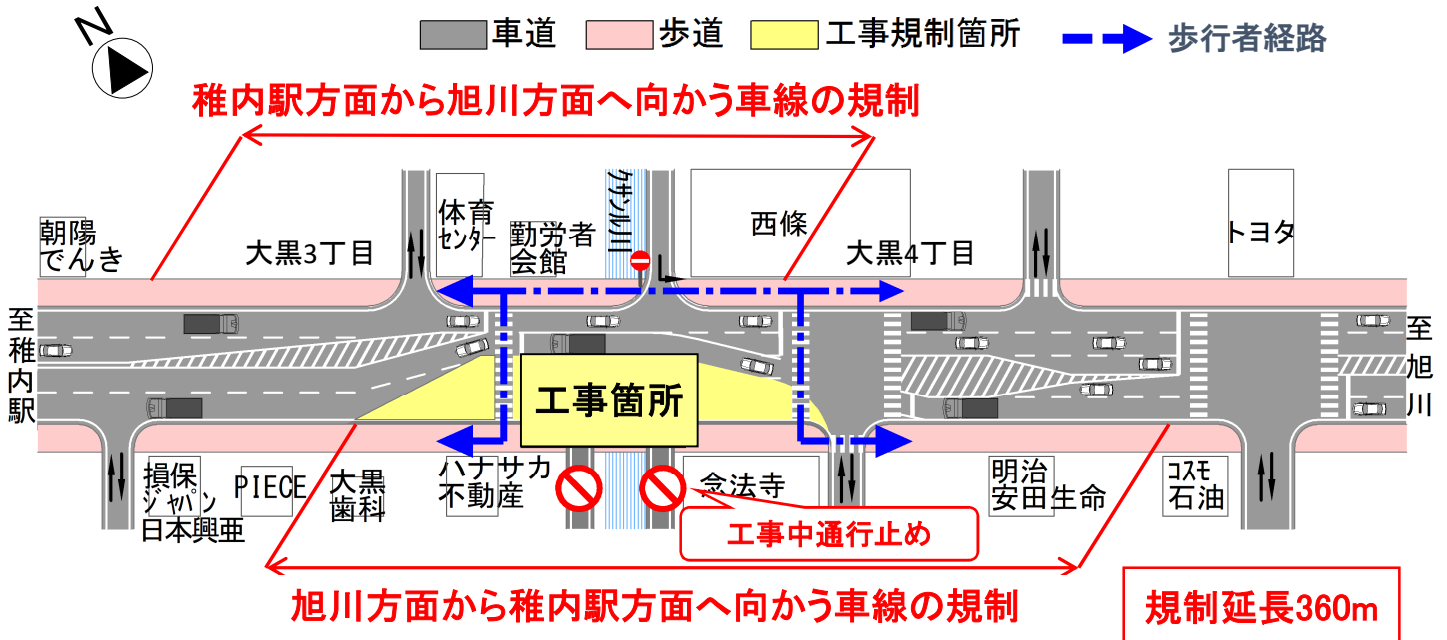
N

車道　歩道　工事規制箇所　歩行者経路

稚内駅方面から旭川方面へ向かう車線の規制

朝陽でんき

大黒3丁目

体育センター

勤労者会館

クサンル川

西條

大黒4丁目

トヨタ

至稚内駅

工事箇所

至旭川

損保ジャパン日本興亜

PIECE

大黒歯科

ハナサカ不動産

念法寺

明治安田生命

コスモ石油

工事中通行止め

旭川方面から稚内駅方面へ向かう車線の規制

規制延長360m